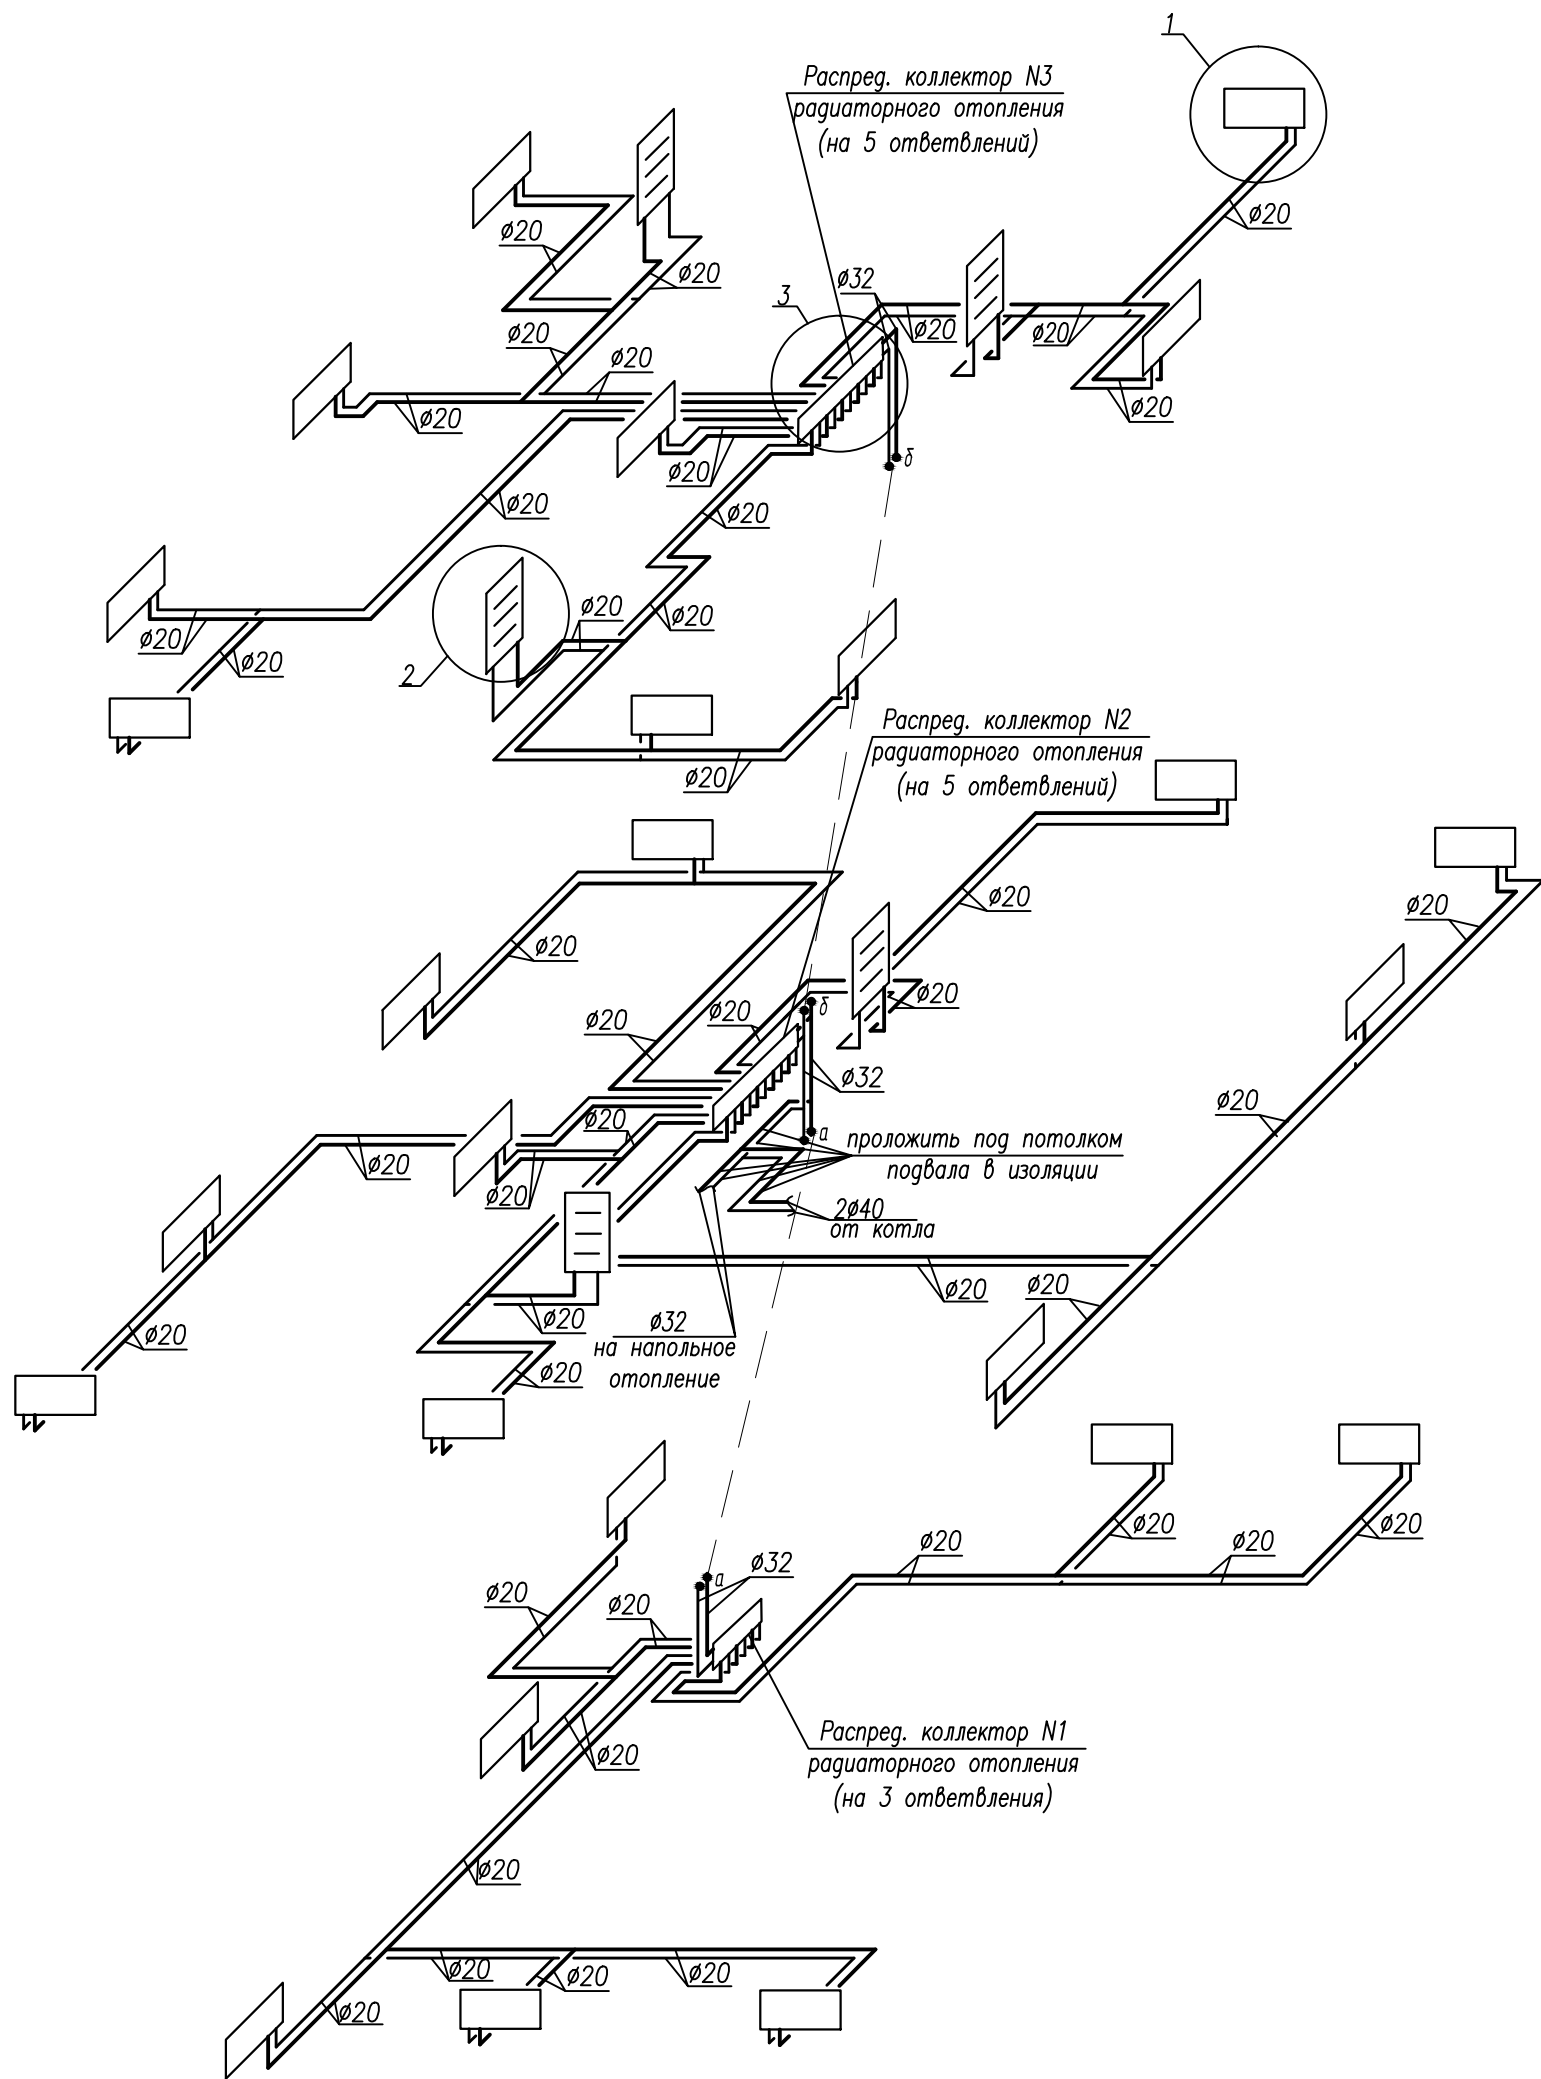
1

Распред. коллектор N3
радиаторного отопления
(на 5 ответвлений)

ø20
ø20
ø32
3
ø20
ø20
ø20
ø20
ø20
ø20
ø20
ø20
б
ø20
ø20
ø20
ø20
ø20
2
ø20
ø20

Распред. коллектор N2
радиаторного отопления
(на 5 ответвлений)

ø20
ø20
ø20
ø20
ø20
ø20
б
ø32
ø20
ø20
а
проложить под потолком
подвала в изоляции
ø20
2ø40
от котла
ø20
ø20
ø20
ø20
ø32
на напольное
отопление
ø20
ø20

ø20
ø20
ø20
ø32
а
ø20
ø20
ø20

Распред. коллектор N1
радиаторного отопления
(на 3 ответвления)

ø20
ø20
ø20
ø20
ø20